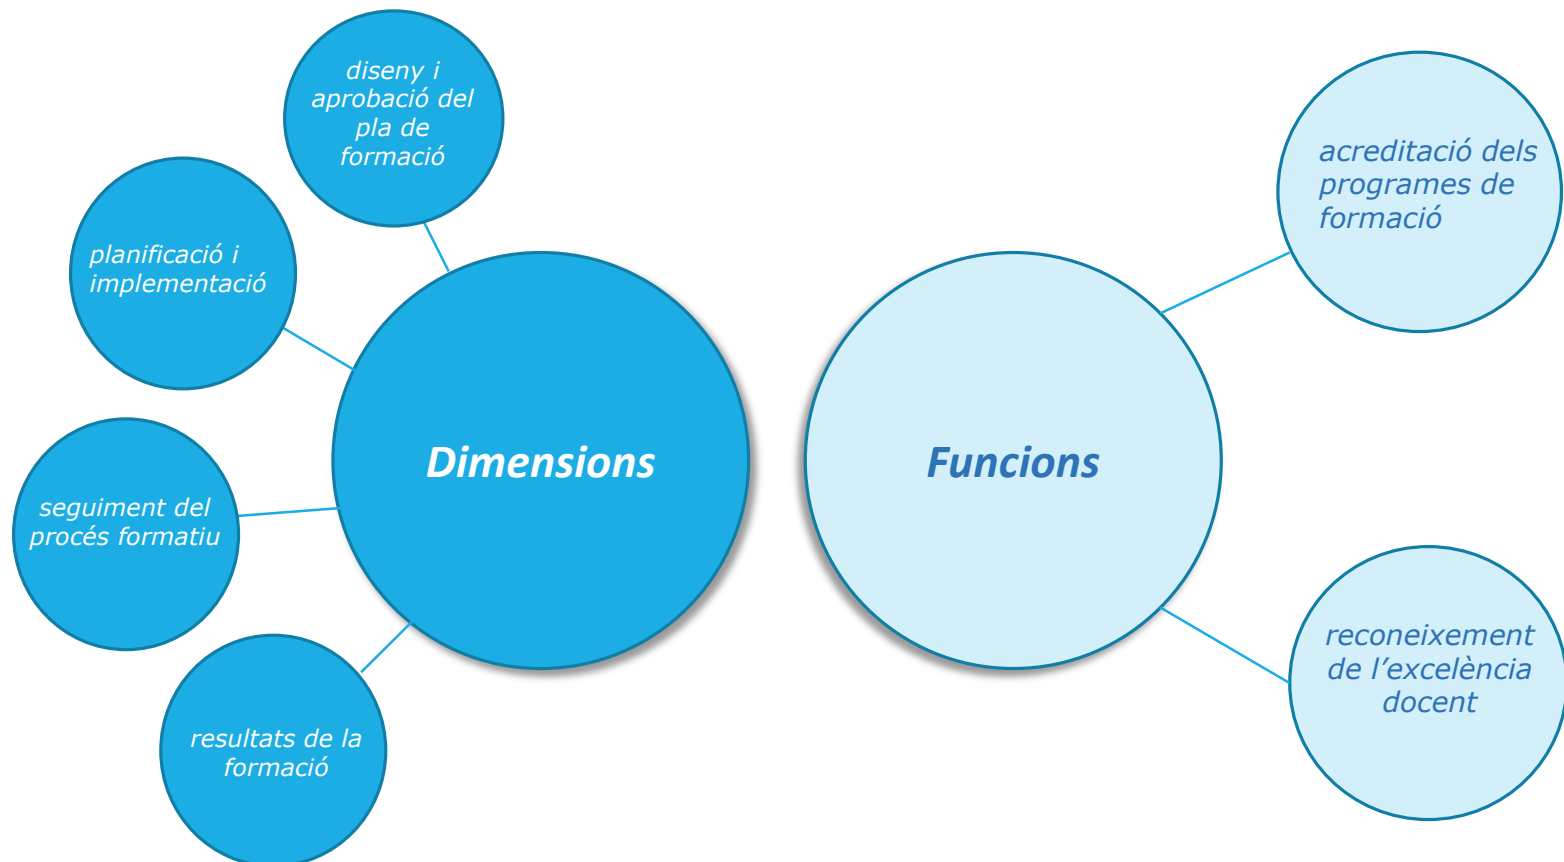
diseny i aprobació del pla de formació

planificació i implementació

Dimensions

seguiment del procés formatiu

resultats de la formació

Funcions

acreditació dels programes de formació

reconeixement de l’excelència docent